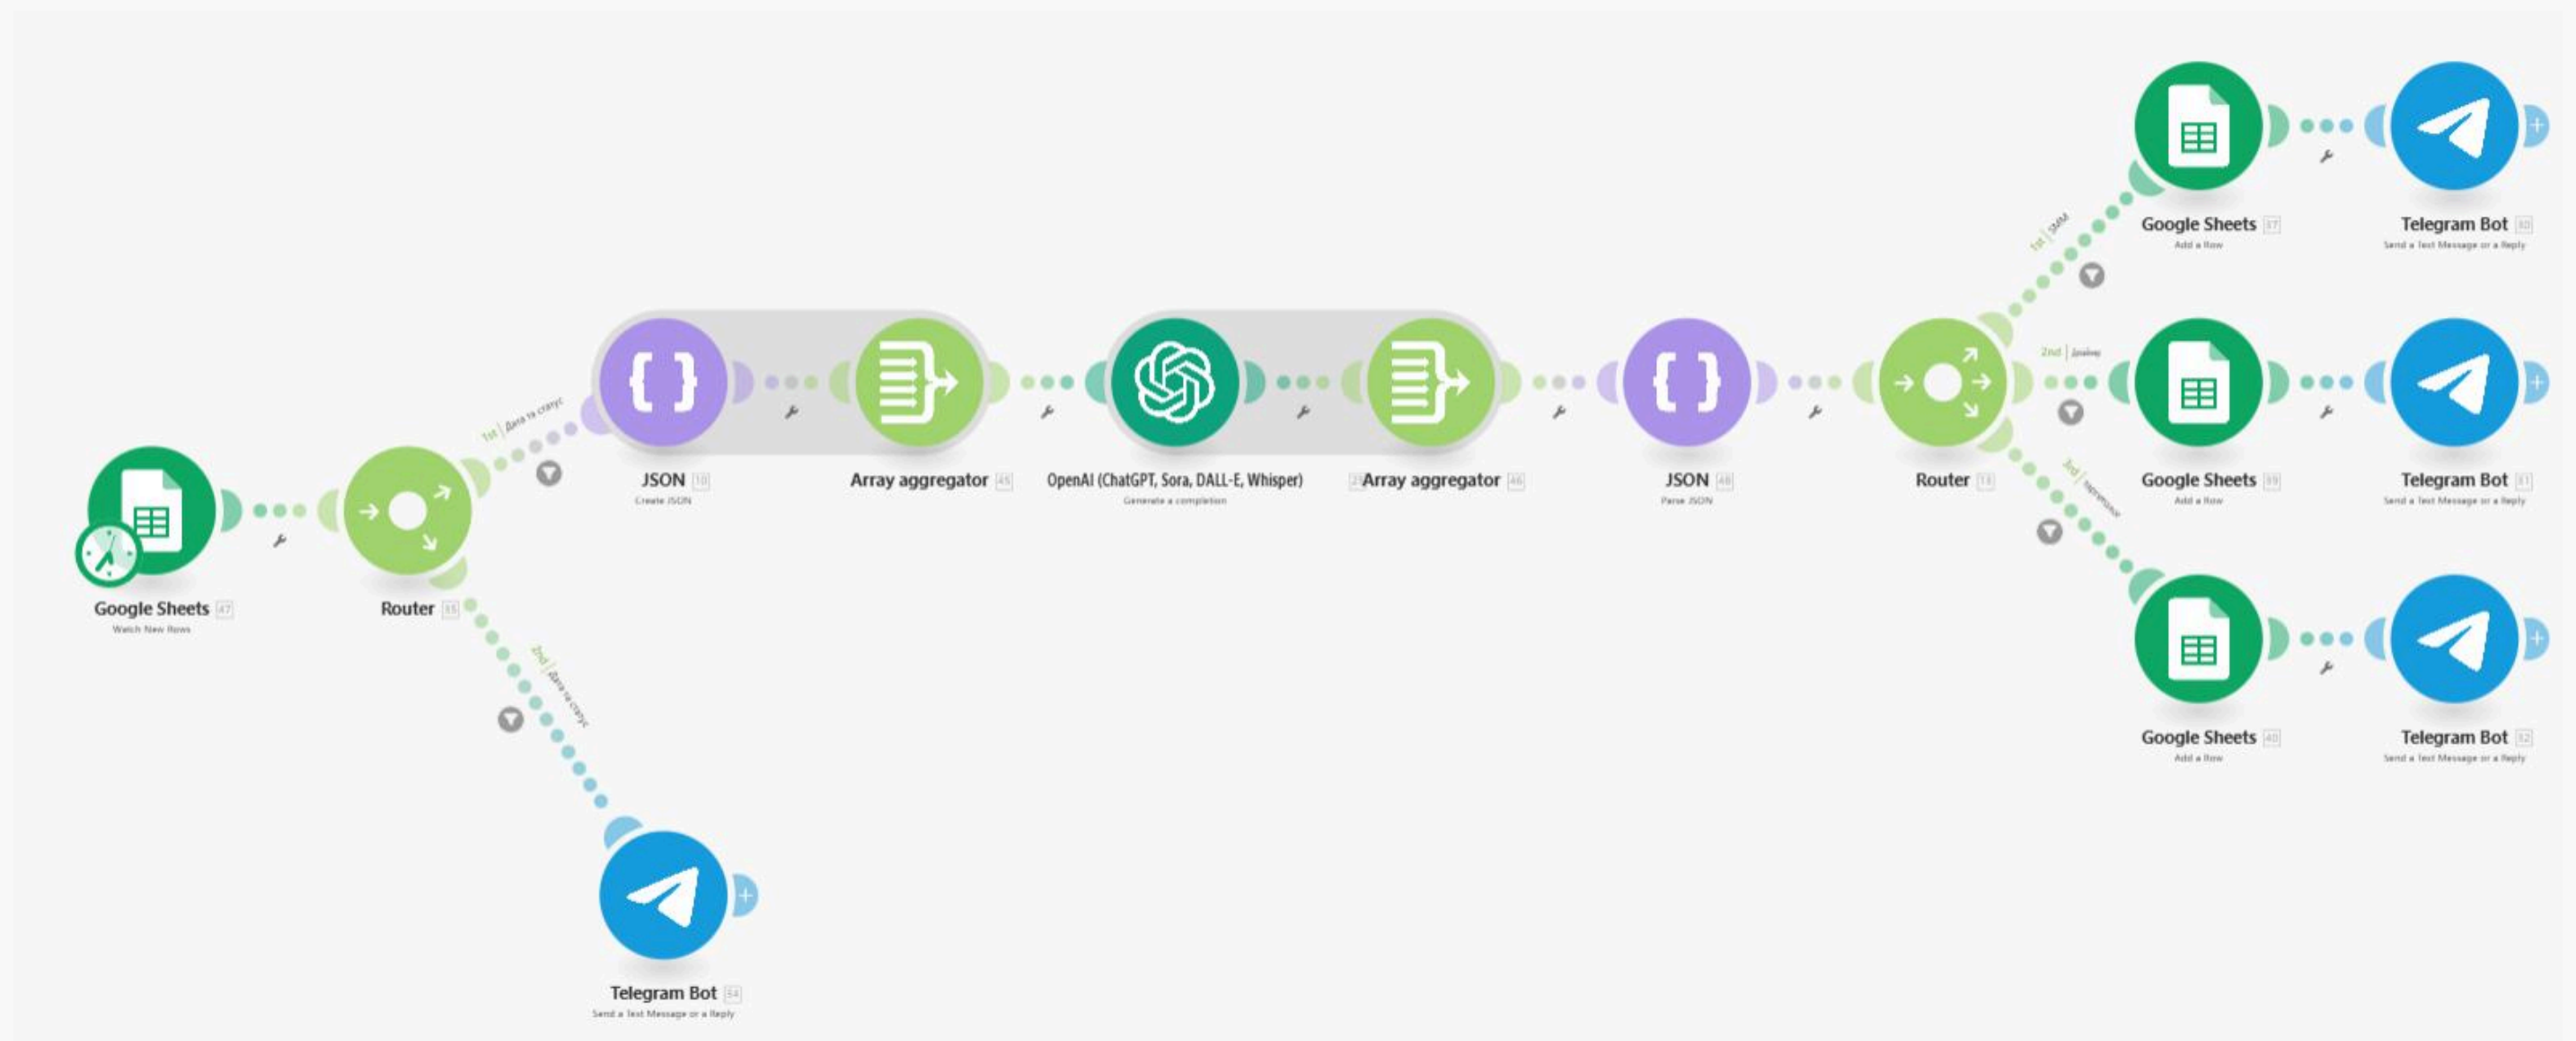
Google Sheets 47
Watch New Rows

Router 55

1st | Дата та статус

2nd | Дата та статус

Telegram Bot 54
Send a Text Message or a Reply

JSON 10
Create JSON

Array aggregator 45

OpenAI (ChatGPT, Sora, DALL-E, Whisper) 2
Generate a completion

Array aggregator 46

JSON 48
Parse JSON

Router 13

1st | SMM

2nd | Дизайн

3rd | Таргетинг

Google Sheets 37
Add a Row

Telegram Bot 30
Send a Text Message or a Reply

Google Sheets 39
Add a Row

Telegram Bot 31
Send a Text Message or a Reply

Google Sheets 40
Add a Row

Telegram Bot 32
Send a Text Message or a Reply